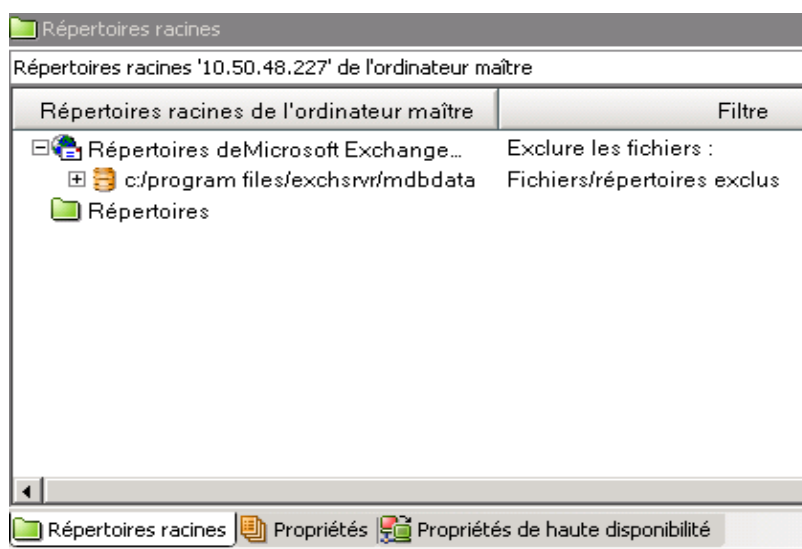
Répertoires racines

Répertoires racines '10.50.48.227' de l'ordinateur maître

| Répertoires racines de l'ordinateur maître | Filtre |
|---|---|
| Répertoires deMicrosoft Exchange... | Exclure les fichiers : |
| c:/program files/exchsrvr/mdbdata | Fichiers/répertoires exclus |
| Répertoires | |

Répertoires racines | Propriétés | Propriétés de haute disponibilité